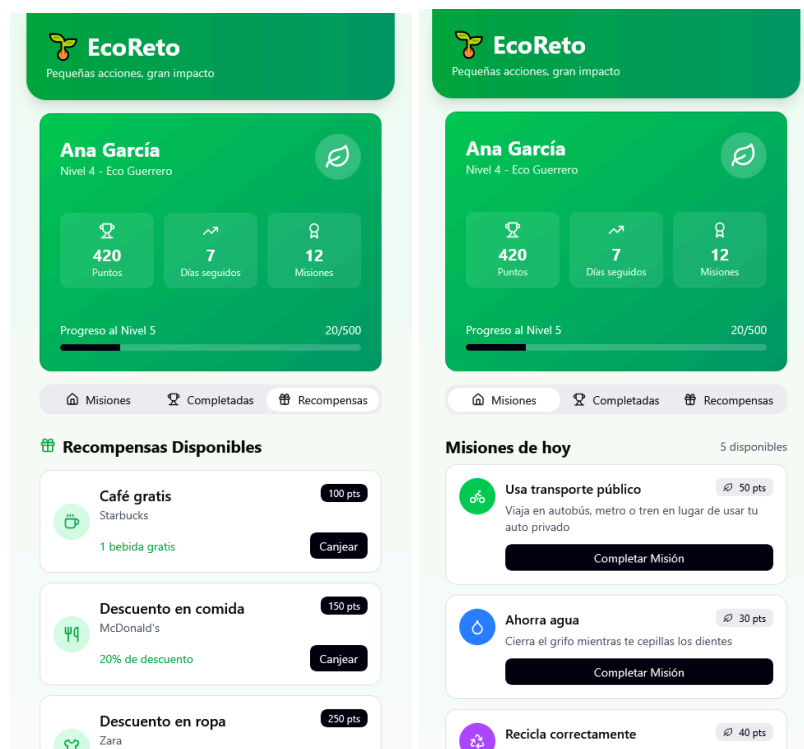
EcoReto
Pequeñas acciones, gran impacto

Ana García
Nivel 4 - Eco Guerrero

420
Puntos

7
Días seguidos

12
Misiones

Progreso al Nivel 5
20/500

Misiones
Completadas
Recompensas

Recompensas Disponibles

Café gratis
Starbucks
100 pts
1 bebida gratis
Canjear

Descuento en comida
McDonald's
150 pts
20% de descuento
Canjear

Descuento en ropa
Zara
250 pts

EcoReto
Pequeñas acciones, gran impacto

Ana García
Nivel 4 - Eco Guerrero

420
Puntos

7
Días seguidos

12
Misiones

Progreso al Nivel 5
20/500

Misiones
Completadas
Recompensas

Misiones de hoy
5 disponibles

Usa transporte público
50 pts
Viaja en autobús, metro o tren en lugar de usar tu auto privado
Completar Misión

Ahorra agua
30 pts
Cierra el grifo mientras te cepillas los dientes
Completar Misión

Recicla correctamente
40 pts